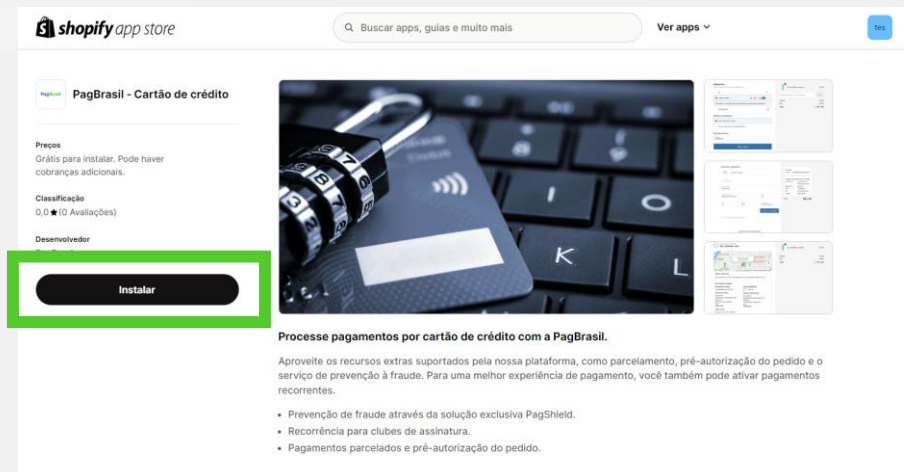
shopify app store

Buscar apps, guias e muito mais

Ver apps

tes

PagBrasil

PagBrasil - Cartão de crédito

Preços

Grátis para instalar. Pode haver cobranças adicionais.

Classificação

0,0 ★ (0 Avaliações)

Desenvolvedor

Instalar

Processe pagamentos por cartão de crédito com a PagBrasil.

Aproveite os recursos extras suportados pela nossa plataforma, como parcelamento, pré-autorização do pedido e o serviço de prevenção à fraude. Para uma melhor experiência de pagamento, você também pode ativar pagamentos recorrentes.

- Prevenção de fraude através da solução exclusiva PagShield.
- Recorrência para clubes de assinatura.
- Pagamentos parcelados e pré-autorização do pedido.